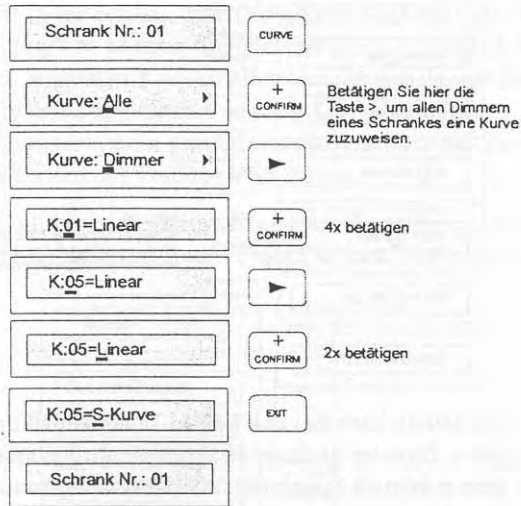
Schrank Nr.: 01

CURVE

Kurve: Alle ›

+ CONFIRM

Betätigen Sie hier die Taste >, um allen Dimmem eines Schrankes eine Kurve zuzuweisen.

Kurve: Dimmer ›

K:01=Linear

+ CONFIRM

4x betätigen

K:05=Linear

K:05=Linear

+ CONFIRM

2x betätigen

K:05=S-Kurve

EXIT

Schrank Nr.: 01